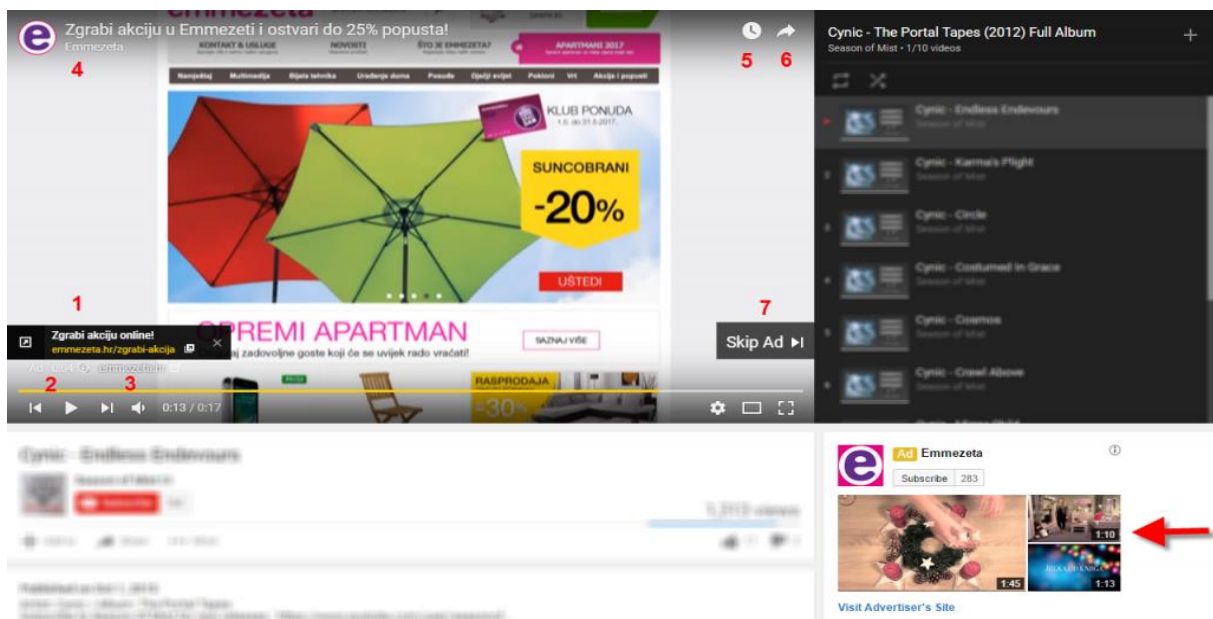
Zgrabi akciju u Emmezeti i ostvari do 25% popusta!
Emmezeta
4

emmezeta
KONTAKT & USLUGE NOVOSTI ŠTO JE EMMEZETA? APARTMANI 2017
Namještaj Multimedija Bijela tehnika Uređenje doma Posuđe Ojeđi svijet Pokloni Vrt Akcije i popusti
KLUB PONUDA
SUNCOBRANI
-20%
UŠTEDI
OPREMI APARTMAN
SAZNAJ VIŠE
aj zadovoljne goste koji će se uvijek rado vraćati!
RASPRODAJA
-30%

5 6
7
Skip Ad
1
Zgrabi akciju online!
emmezeta.hr/zgrabi-akcija
2 3
0:13 / 0:17

Cynic - The Portal Tapes (2012) Full Album
Season of Mist • 1/10 videos
Cynic - Endless Endevours
Season of Mist
Cynic - Karma's Plight
Season of Mist
Cynic - Circle
Season of Mist
Cynic - Costumed in Grace
Season of Mist
Cynic - Cosmos
Season of Mist
Cynic - Crawl Above
Season of Mist

Cynic - Endless Endevours

Ad Emmezeta
Subscribe 283
1:10
1:45 1:13
Visit Advertiser's Site